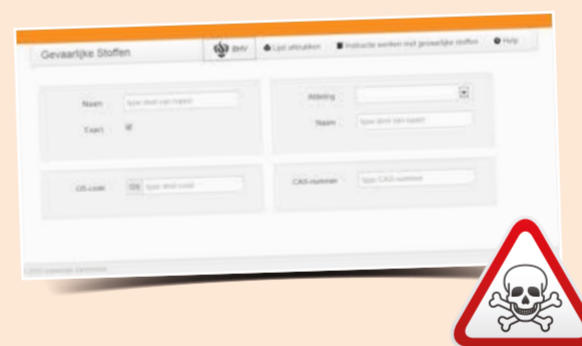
Gevaarlijke Stoffen

BHV

Lijst afdrukken

Instructie werken met gevaarlijke stoffen

Help

Naam

Type deel van naam

Exact

Afdeling

Naam

Type deel van naam

GS-code

GS

Type deel code

CAS-nummer

Type CAS-nummer

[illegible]